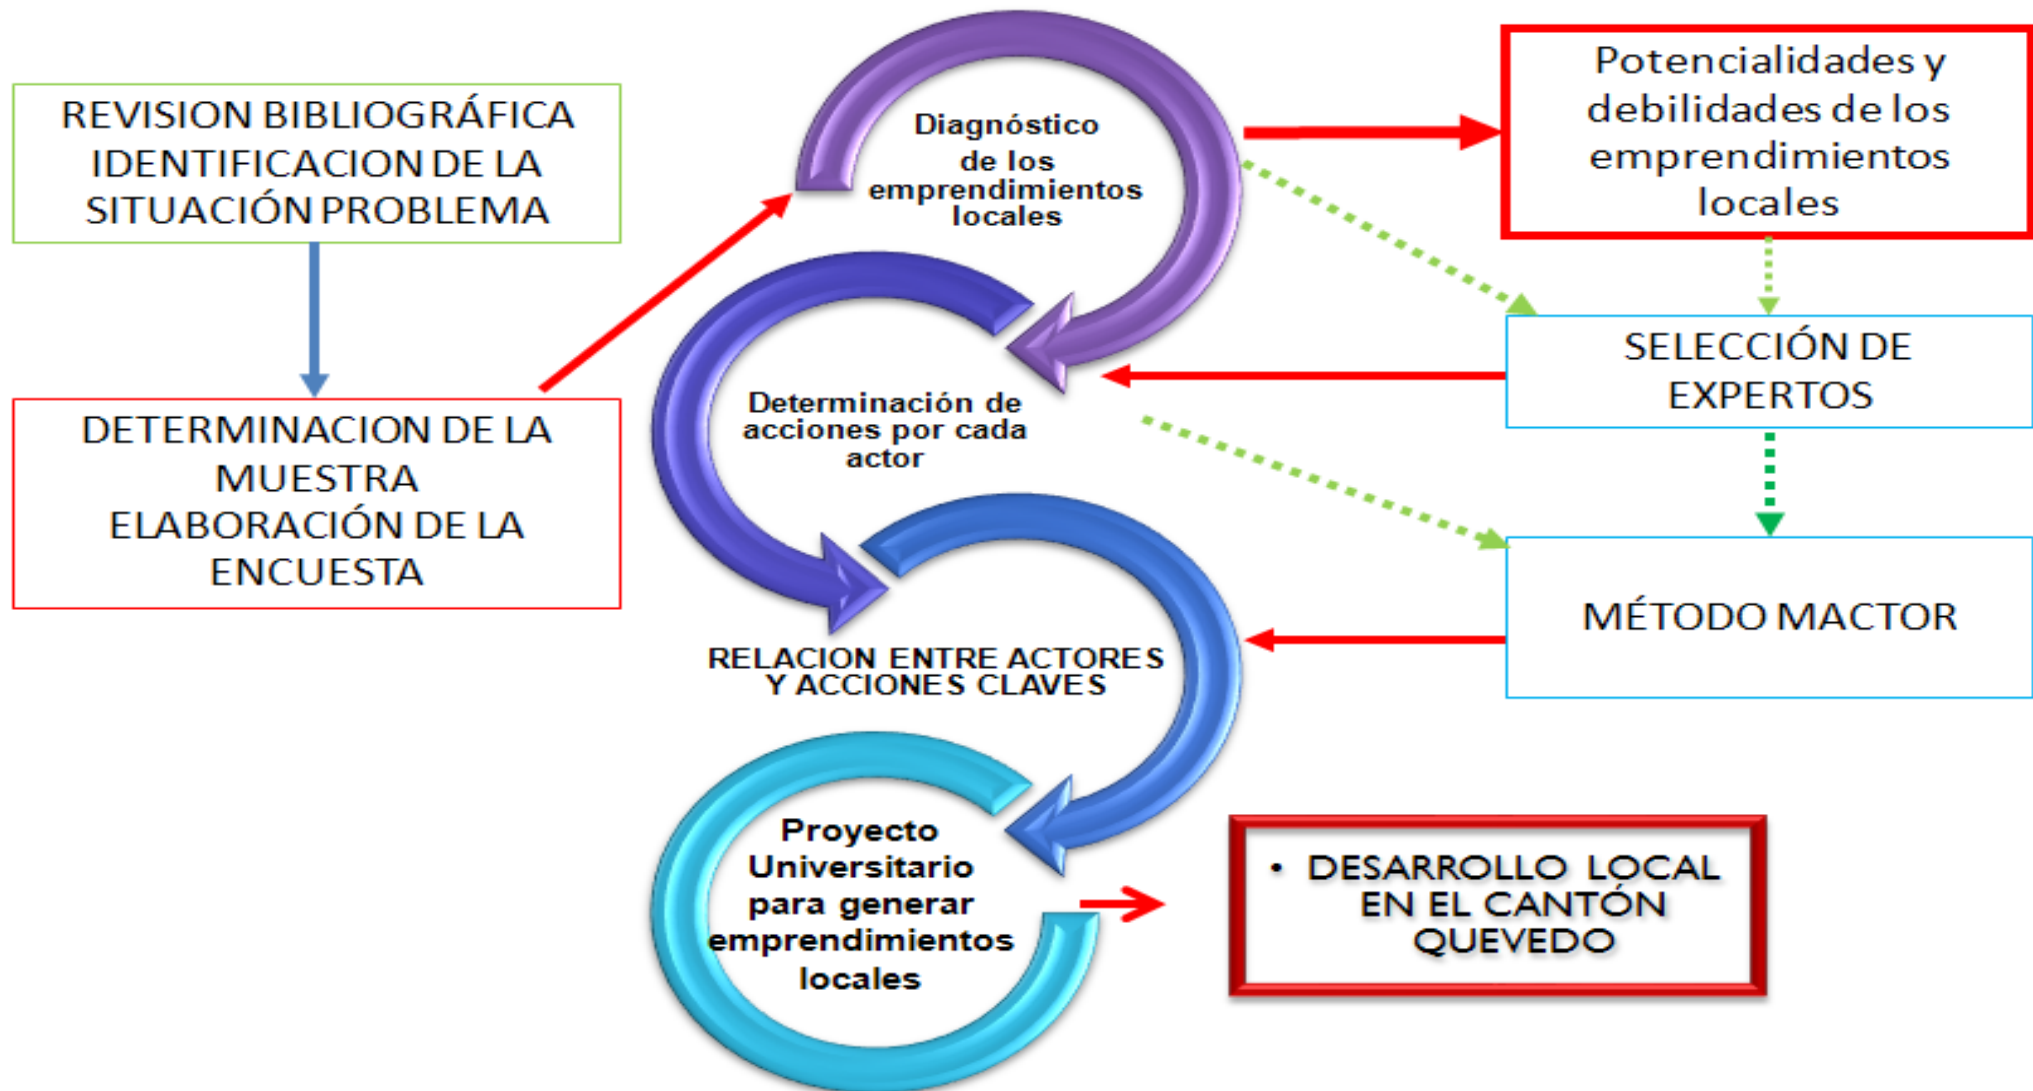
REVISION BIBLIOGRÁFICA IDENTIFICACION DE LA SITUACIÓN PROBLEMA

DETERMINACION DE LA MUESTRA ELABORACIÓN DE LA ENCUESTA

Diagnóstico de los emprendimientos locales

Potencialidades y debilidades de los emprendimientos locales

SELECCIÓN DE EXPERTOS

Determinación de acciones por cada actor

MÉTODO MACTOR

RELACION ENTRE ACTORES Y ACCIONES CLAVES

Proyecto Universitario para generar emprendimientos locales

• DESARROLLO LOCAL EN EL CANTÓN QUEVEDO